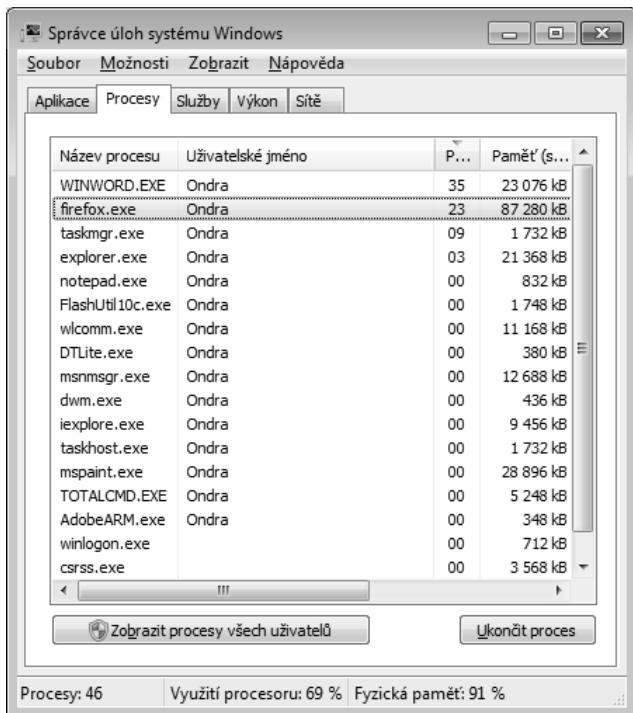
Správce úloh systému Windows

Soubor Možnosti Zobrazit Nápověda

Aplikace | Procesy | Služby | Výkon | Sítě

| Název procesu | Uživatelské jméno | P... | Paměť (s... |
|---|---|---|---|
| WINWORD.EXE | Ondra | 35 | 23 076 kB |
| firefox.exe | Ondra | 23 | 87 280 kB |
| taskmgr.exe | Ondra | 09 | 1 732 kB |
| explorer.exe | Ondra | 03 | 21 368 kB |
| notepad.exe | Ondra | 00 | 832 kB |
| FlashUtil10c.exe | Ondra | 00 | 1 748 kB |
| wlcomm.exe | Ondra | 00 | 11 168 kB |
| DTLite.exe | Ondra | 00 | 380 kB |
| msnmsgr.exe | Ondra | 00 | 12 688 kB |
| dwm.exe | Ondra | 00 | 436 kB |
| iexplore.exe | Ondra | 00 | 9 456 kB |
| taskhost.exe | Ondra | 00 | 1 732 kB |
| mspaint.exe | Ondra | 00 | 28 896 kB |
| TOTALCMD.EXE | Ondra | 00 | 5 248 kB |
| AdobeARM.exe | Ondra | 00 | 348 kB |
| winlogon.exe | | 00 | 712 kB |
| csrss.exe | | 00 | 3 568 kB |

Zobrazit procesy všech uživatelů

Ukončit proces

Procesy: 46 | Využití procesoru: 69 % | Fyzická paměť: 91 %